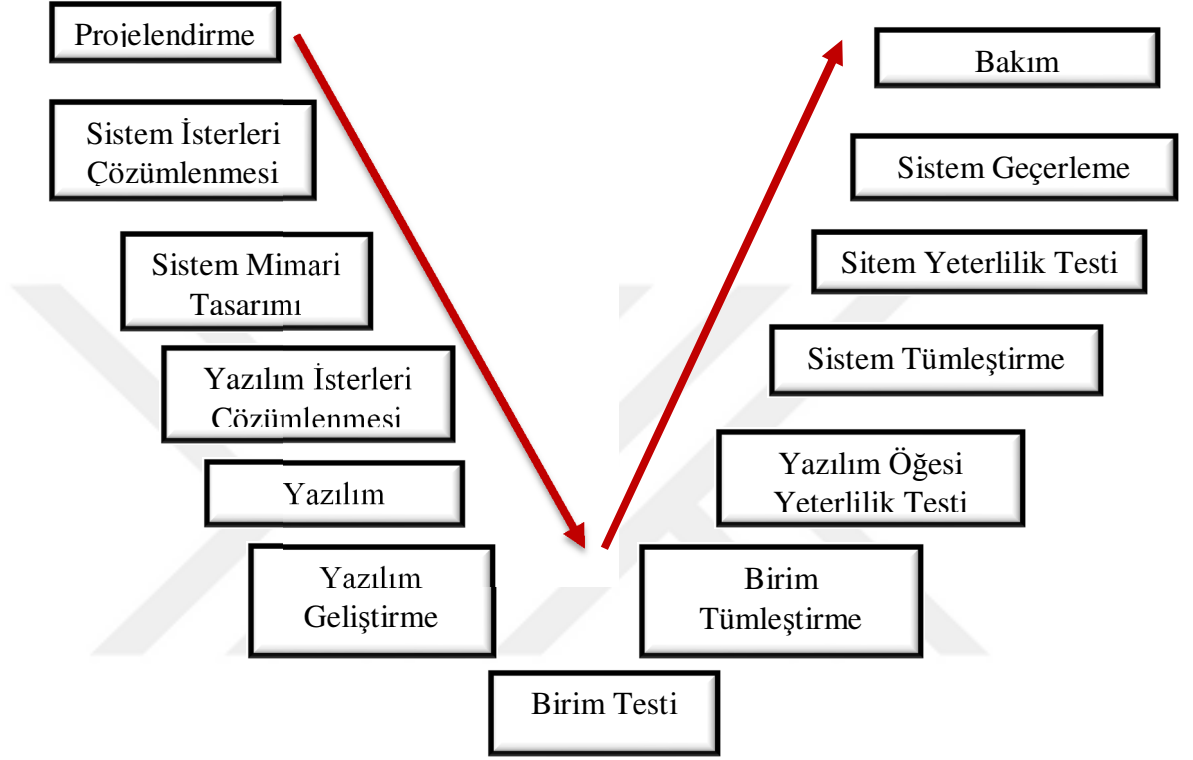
Projelendirme

Sistem İsterleri Çözümlenmesi

Sistem Mimari Tasarımı

Yazılım İsterleri Çözümlenmesi

Yazılım

Yazılım Geliştirme

Birim Testi

Birim Tümleştirme

Yazılım Öğesi Yeterlilik Testi

Sistem Tümleştirme

Sitem Yeterlilik Testi

Sistem Geçerleme

Bakım